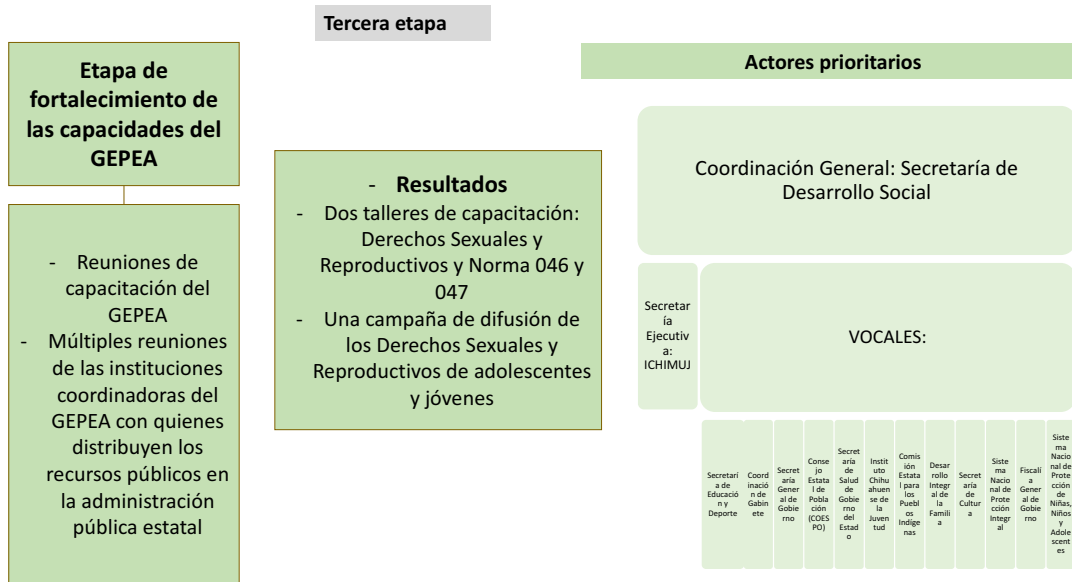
Tercera etapa

Etapa de fortalecimiento de las capacidades del GEPEA

- Reuniones de capacitación del GEPEA
- Múltiples reuniones de las instituciones coordinadoras del GEPEA con quienes distribuyen los recursos públicos en la administración pública estatal

- Resultados
- Dos talleres de capacitación: Derechos Sexuales y Reproductivos y Norma 046 y 047
- Una campaña de difusión de los Derechos Sexuales y Reproductivos de adolescentes y jóvenes

Actores prioritarios

Coordinación General: Secretaría de Desarrollo Social

Secretaría Ejecutiva: ICHIMUJ

VOCALES:

Secretaría de Educación y Deporte

Coordinación de Gabinete

Secretaría General de Gobierno

Consejo Estatal de Población (COESPO)

Secretaría de Salud de Gobierno del Estado

Instituto Chihuahuense de la Juventud

Comisión Estatal para los Pueblos Indígenas

Desarrollo Integral de la Familia

Secretaría de Cultura

Sistema Nacional de Protección Integral

Fiscalía General de Gobierno

Sistema Nacional de Protección de Niñas, Niños y Adolescentes